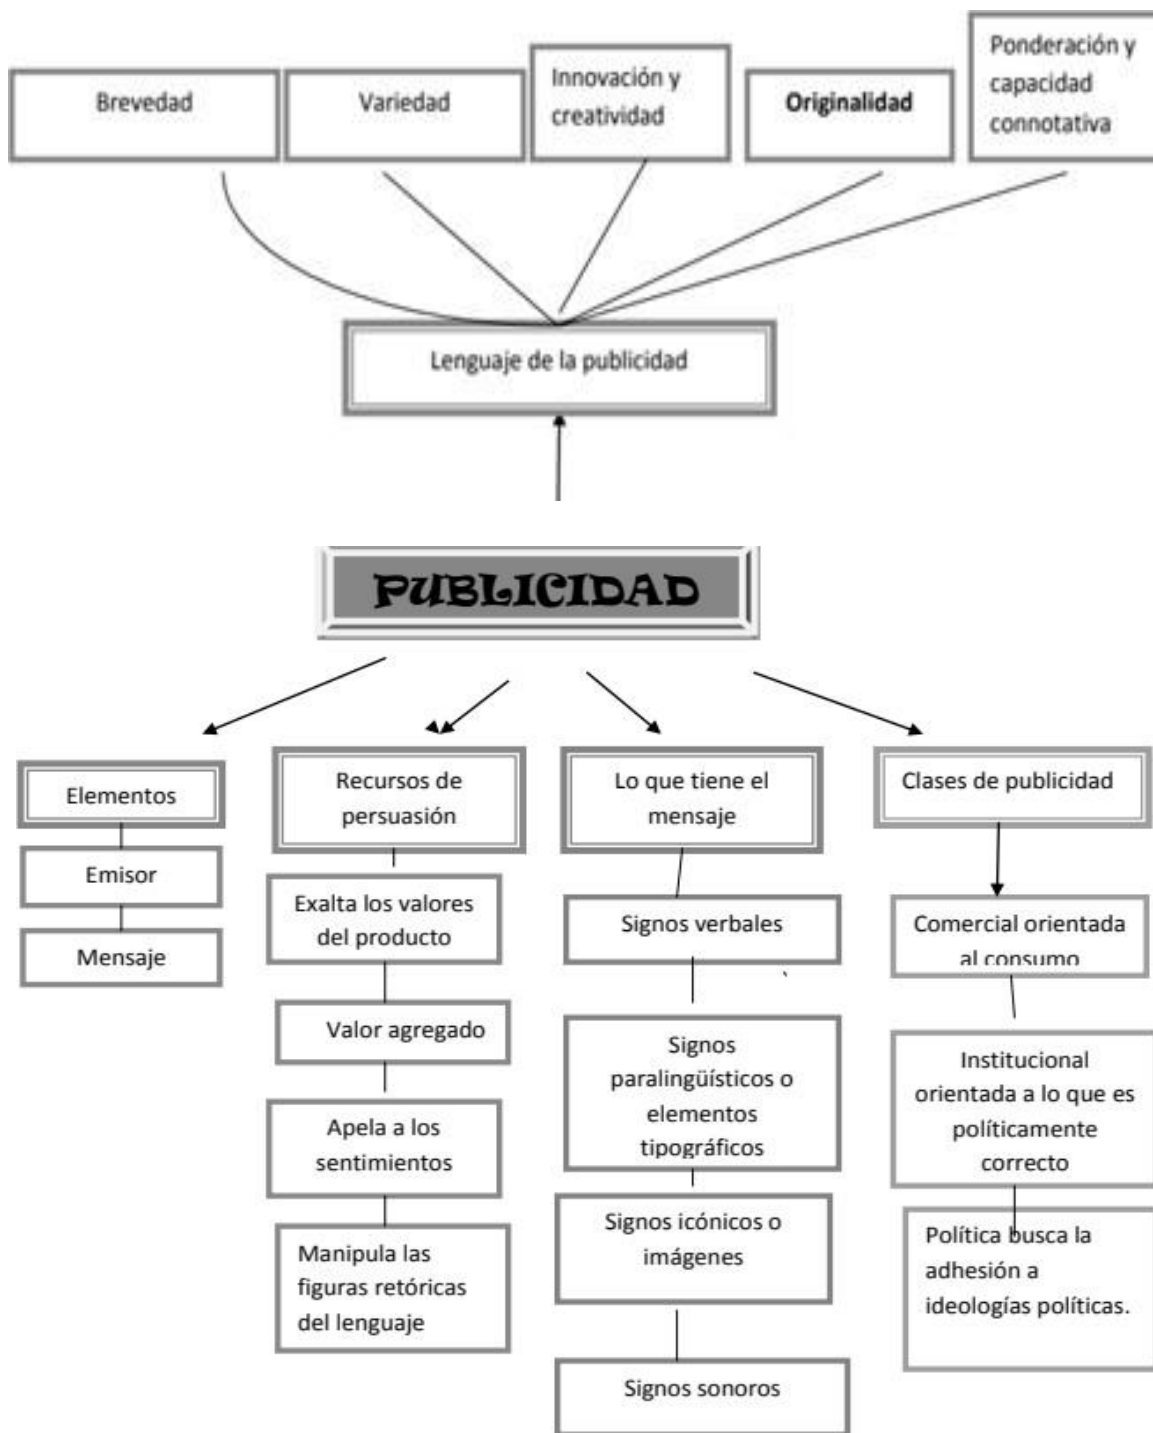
Brevedad

Variedad

Innovación y creatividad

Originalidad

Ponderación y capacidad connotativa

Lenguaje de la publicidad

PUBLICIDAD

Elementos

Emisor

Mensaje

Recursos de persuasión

Exalta los valores del producto

Valor agregado

Apela a los sentimientos

Manipula las figuras retóricas del lenguaje

Lo que tiene el mensaje

Signos verbales

Signos paralingüísticos o elementos tipográficos

Signos icónicos o imágenes

Signos sonoros

Clases de publicidad

Comercial orientada al consumo

Institucional orientada a lo que es políticamente correcto

Política busca la adhesión a ideologías políticas.